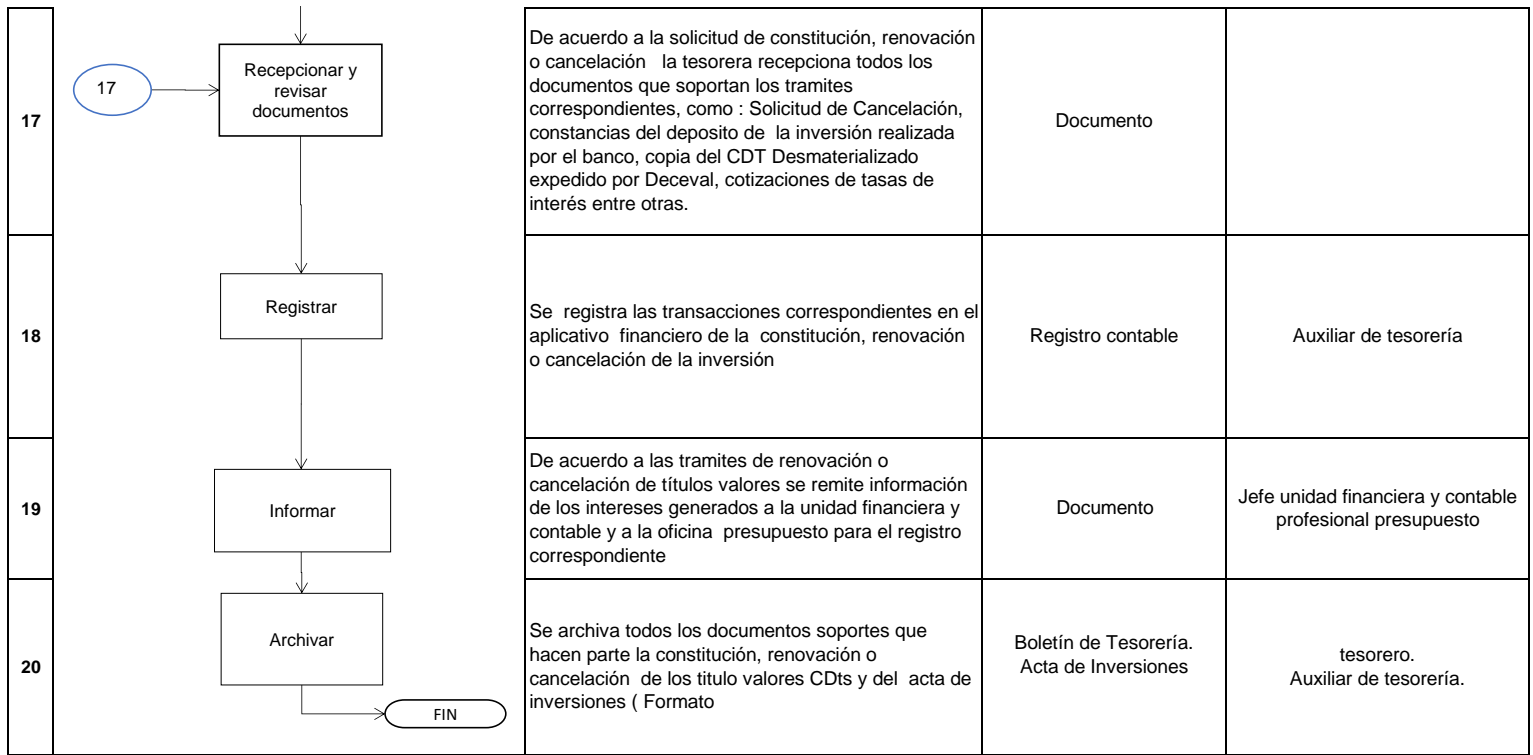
| | | | | |
|---|---|---|---|---|
| 17 | 17 Recepcionar y revisar documentos | De acuerdo a la solicitud de constitución, renovación o cancelación la tesorera recepciona todos los documentos que soportan los tramites correspondientes, como : Solicitud de Cancelación, constancias del deposito de la inversión realizada por el banco, copia del CDT Desmaterializado expedido por Deceval, cotizaciones de tasas de interés entre otras. | Documento | |
| 18 | Registrar | Se registra las transacciones correspondientes en el aplicativo financiero de la constitución, renovación o cancelación de la inversión | Registro contable | Auxiliar de tesorería |
| 19 | Informar | De acuerdo a las tramites de renovación o cancelación de títulos valores se remite información de los intereses generados a la unidad financiera y contable y a la oficina presupuesto para el registro correspondiente | Documento | Jefe unidad financiera y contable profesional presupuesto |
| 20 | Archivar FIN | Se archiva todos los documentos soportes que hacen parte la constitución, renovación o cancelación de los titulo valores CDts y del acta de inversiones ( Formato | Boletín de Tesorería. Acta de Inversiones | tesorero. Auxiliar de tesorería. |